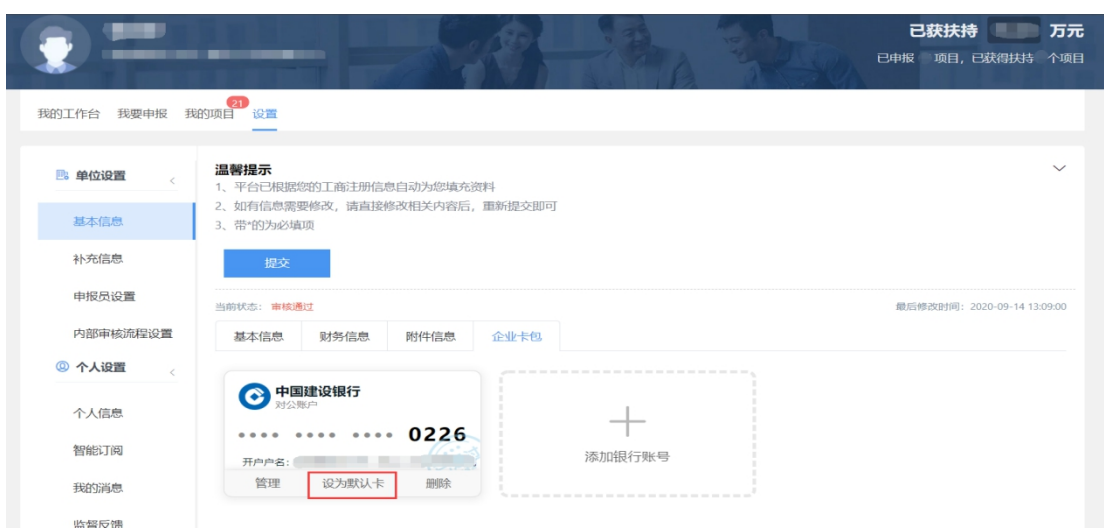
已获扶持 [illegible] 万元
已申报 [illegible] 项目，已获得扶持 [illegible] 个项目

我的工作台 我要申报 我的项目 21 设置

单位设置
基本信息
补充信息
申报员设置
内部审核流程设置
个人设置
个人信息
智能订阅
我的消息
监督反馈

温馨提示
1、平台已根据您的工商注册信息自动为您填充资料
2、如有信息需要修改，请直接修改相关内容后，重新提交即可
3、带*的为必填项

提交

当前状态： 审核通过
最后修改时间：2020-09-14 13:09:00

基本信息 财务信息 附件信息 企业卡包

中国建设银行
对公账户
•••• •••• •••• 0226
开户户名：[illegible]
管理 设为默认卡 删除

添加银行账号